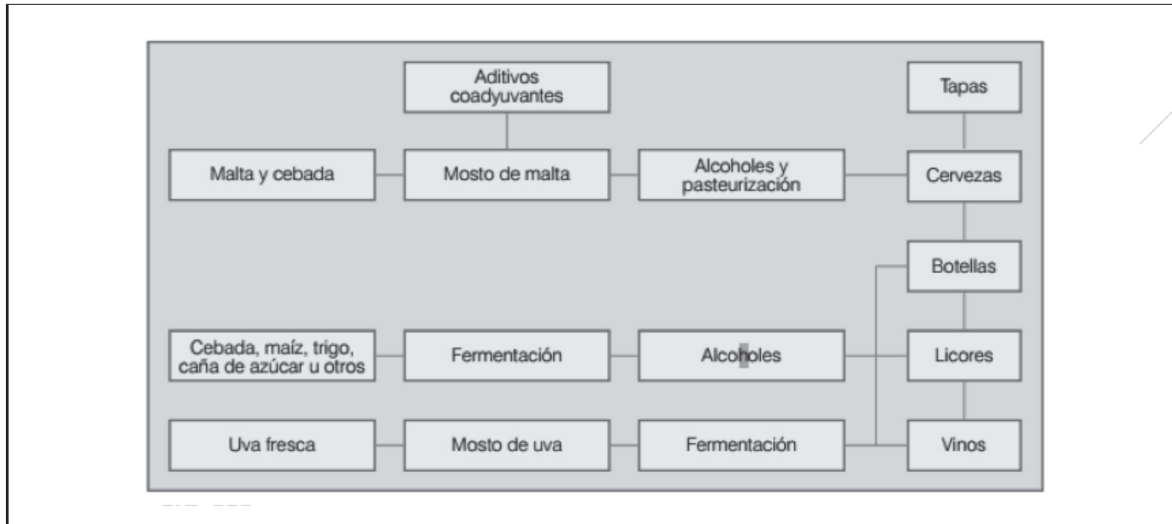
Aditivos coadyuvantes

Tapas

Malta y cebada

Mosto de malta

Alcoholes y pasteurización

Cervezas

Botellas

Cebada, maíz, trigo, caña de azúcar u otros

Fermentación

Alcoholes

Licores

Uva fresca

Mosto de uva

Fermentación

Vinos

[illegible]